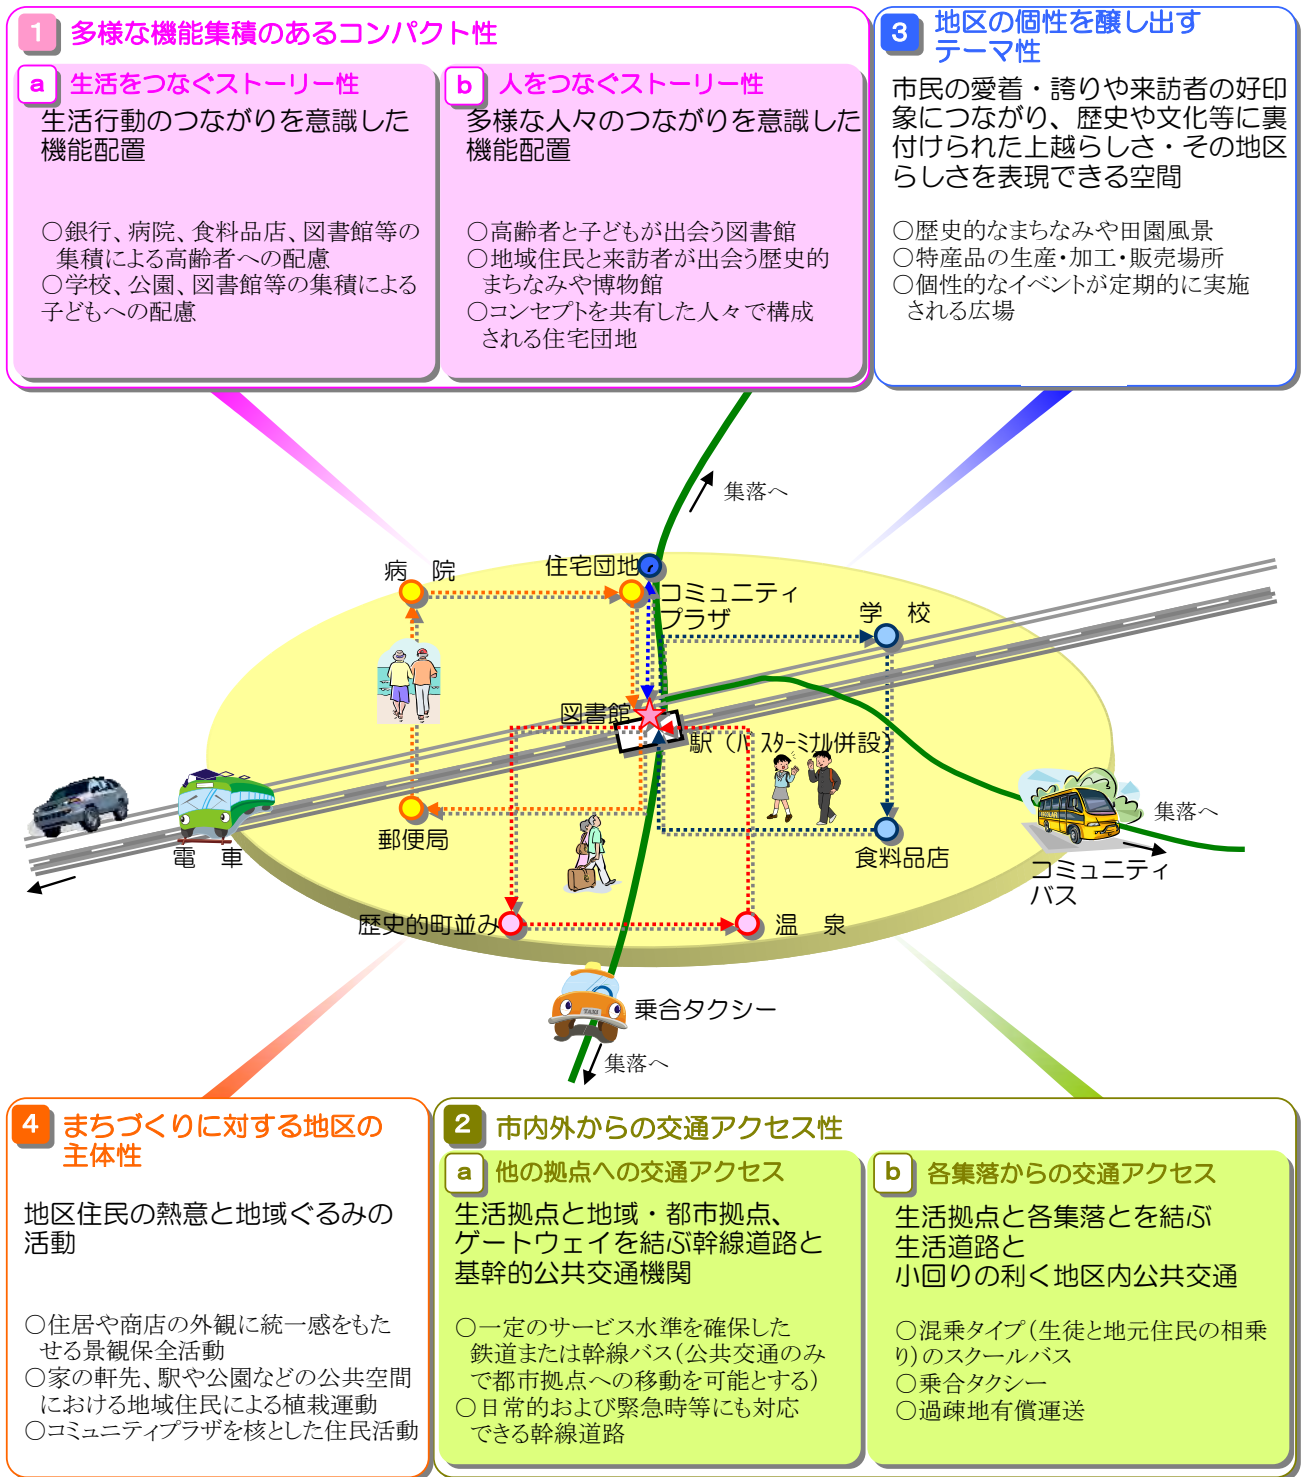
1 多様な機能集積のあるコンパクト性

a 生活をつなぐストーリー性

生活行動のつながりを意識した機能配置

○銀行、病院、食料品店、図書館等の集積による高齢者への配慮
○学校、公園、図書館等の集積による子どもへの配慮

b 人をつなぐストーリー性

多様な人々のつながりを意識した機能配置

○高齢者と子どもが出会う図書館
○地域住民と来訪者が出会う歴史的まちなみや博物館
○コンセプトを共有した人々で構成される住宅団地

3 地区の個性を醸し出すテーマ性

市民の愛着・誇りや来訪者の好印象につながり、歴史や文化等に裏付けられた上越らしさ・その地区らしさを表現できる空間

○歴史的なまちなみや田園風景
○特産品の生産・加工・販売場所
○個性的なイベントが定期的に実施される広場

集落へ
病　院
住宅団地
コミュニティプラザ
学　校
図書館
駅（バスターミナル併設）
集落へ
電　車
郵便局
食料品店
コミュニティバス
歴史的町並み
温　泉
乗合タクシー
集落へ

4 まちづくりに対する地区の主体性

地区住民の熱意と地域ぐるみの活動

○住居や商店の外観に統一感をもたせる景観保全活動
○家の軒先、駅や公園などの公共空間における地域住民による植栽運動
○コミュニティプラザを核とした住民活動

2 市内外からの交通アクセス性

a 他の拠点への交通アクセス

生活拠点と地域・都市拠点、ゲートウェイを結ぶ幹線道路と基幹的公共交通機関

○一定のサービス水準を確保した鉄道または幹線バス（公共交通のみで都市拠点への移動を可能とする）
○日常的および緊急時等にも対応できる幹線道路

b 各集落からの交通アクセス

生活拠点と各集落とを結ぶ生活道路と小回りの利く地区内公共交通

○混乗タイプ（生徒と地元住民の相乗り）のスクールバス
○乗合タクシー
○過疎地有償運送